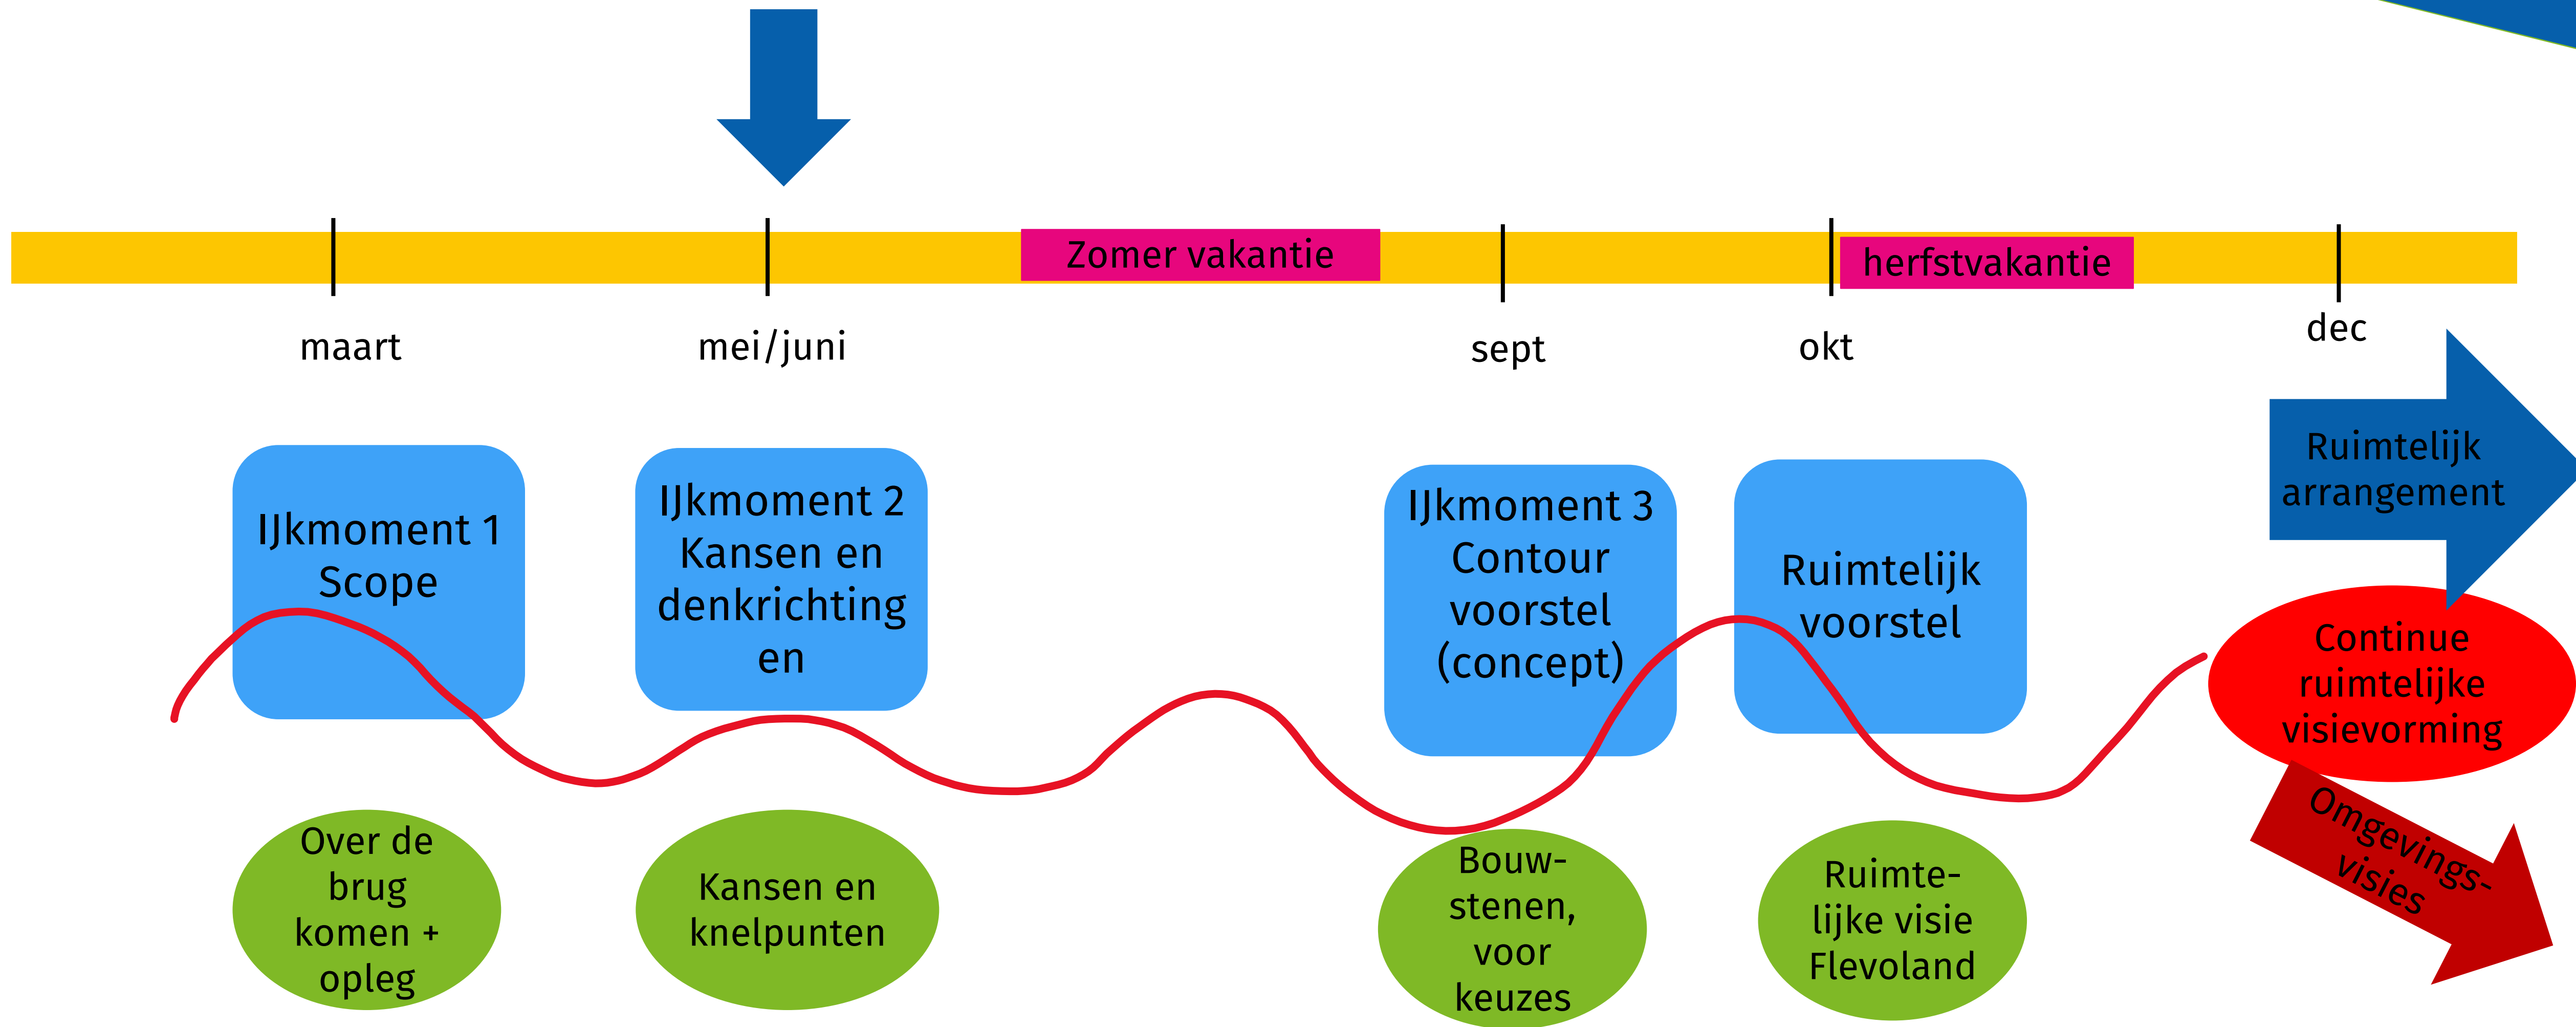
Zomer vakantie

herfstvakantie

maart

mei/juni

sept

okt

dec

Ruimtelijk arrangement

IJkmoment 1 Scope

IJkmoment 2 Kansen en denkrichting en

IJkmoment 3 Contour voorstel (concept)

Ruimtelijk voorstel

Continue ruimtelijke visievorming

Omgevings-visies

Over de brug komen + opleg

Kansen en knelpunten

Bouw-stenen, voor keuzes

Ruimte-lijke visie Flevoland